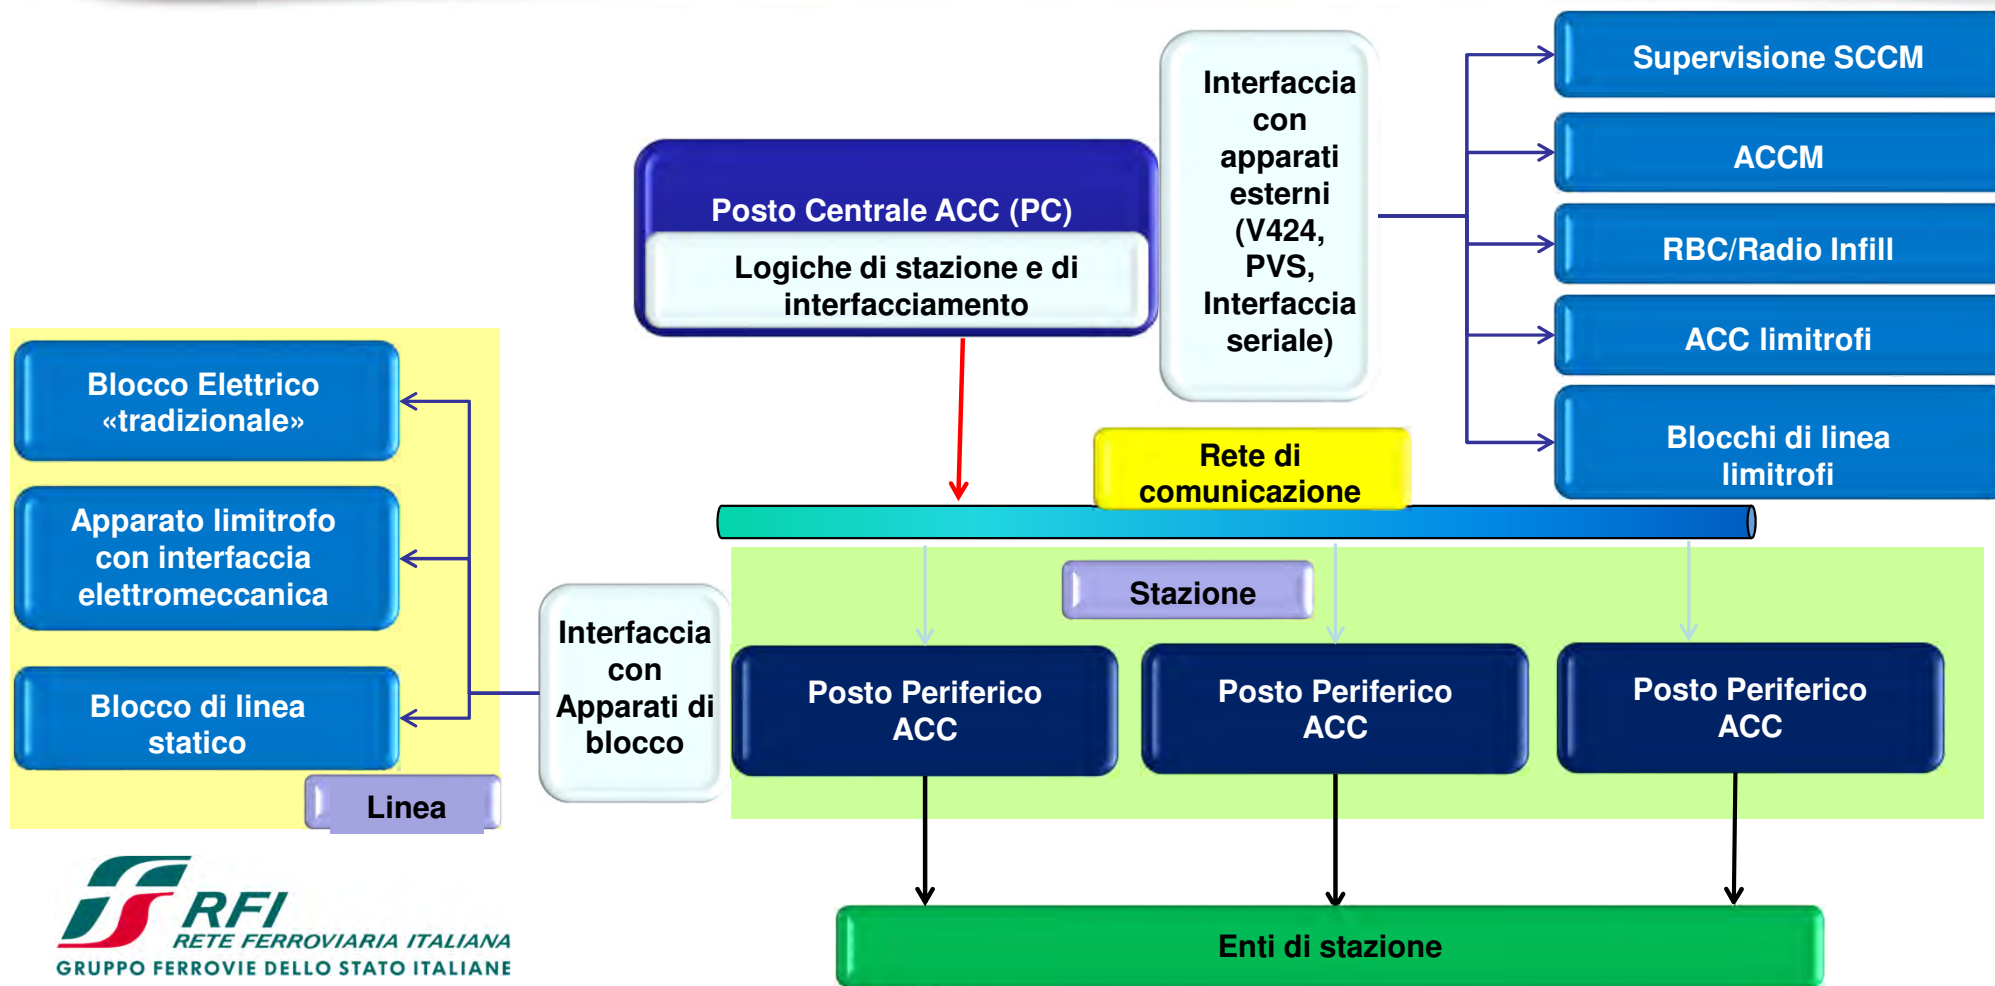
Posto Centrale ACC (PC)

Logiche di stazione e di interfacciamento

Interfaccia con apparati esterni (V424, PVS, Interfaccia seriale)

Supervisione SCCM

ACCM

RBC/Radio Infill

ACC limitrofi

Blocchi di linea limitrofi

Rete di comunicazione

Blocco Elettrico «tradizionale»

Apparato limitrofo con interfaccia elettromeccanica

Blocco di linea statico

Linea

Interfaccia con Apparati di blocco

Stazione

Posto Periferico ACC

Posto Periferico ACC

Posto Periferico ACC

Enti di stazione

RFI
RETE FERROVIARIA ITALIANA
GRUPPO FERROVIE DELLO STATO ITALIANE